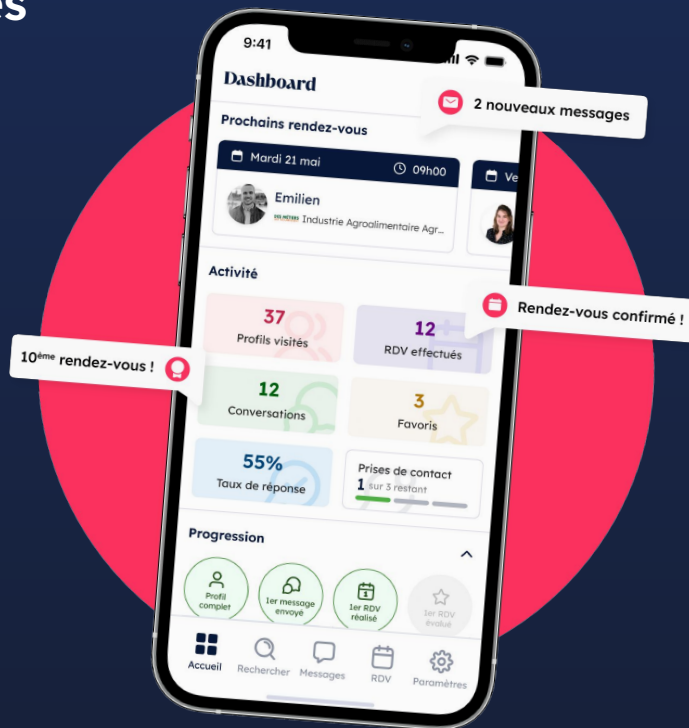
es

9:41

Dashboard

2 nouveaux messages

Prochains rendez-vous

Mardi 21 mai

09h00

Ve

Emilien

Industrie Agroalimentaire Agr...

Activité

Rendez-vous confirmé !

37
Profils visités

12
RDV effectués

10ème rendez-vous !

12
Conversations

3
Favoris

55%
Taux de réponse

Prises de contact
1 sur 3 restant

Progression

Profil complet

1er message envoyé

1er RDV réalisé

1er RDV évalué

Accueil

Rechercher

Messages

RDV

Paramètres